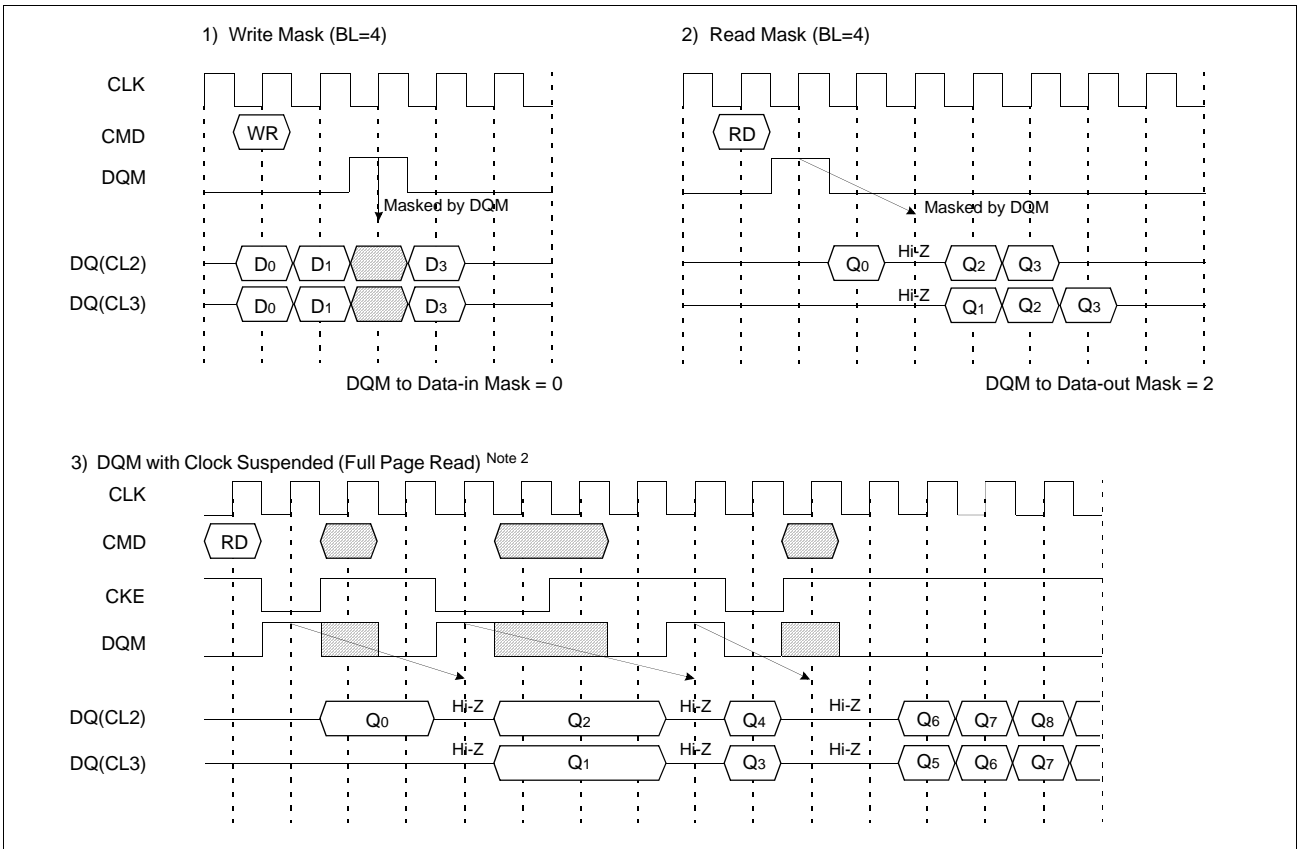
1) Write Mask (BL=4)

CLK

CMD

DQM

WR

Masked by DQM

DQ(CL2)

DQ(CL3)

$D_0$ $D_1$ $D_3$

$D_0$ $D_1$ $D_3$

DQM to Data-in Mask = 0

2) Read Mask (BL=4)

RD

Masked by DQM

Hi-Z

$Q_0$ $Q_2$ $Q_3$

Hi-Z

$Q_1$ $Q_2$ $Q_3$

DQM to Data-out Mask = 2

3) DQM with Clock Suspended (Full Page Read) Note 2

CLK

CMD

RD

CKE

DQM

DQ(CL2)

$Q_0$

Hi-Z

$Q_2$

Hi-Z

$Q_4$

Hi-Z

$Q_6$ $Q_7$ $Q_8$

DQ(CL3)

Hi-Z

$Q_1$

Hi-Z

$Q_3$

Hi-Z

$Q_5$ $Q_6$ $Q_7$